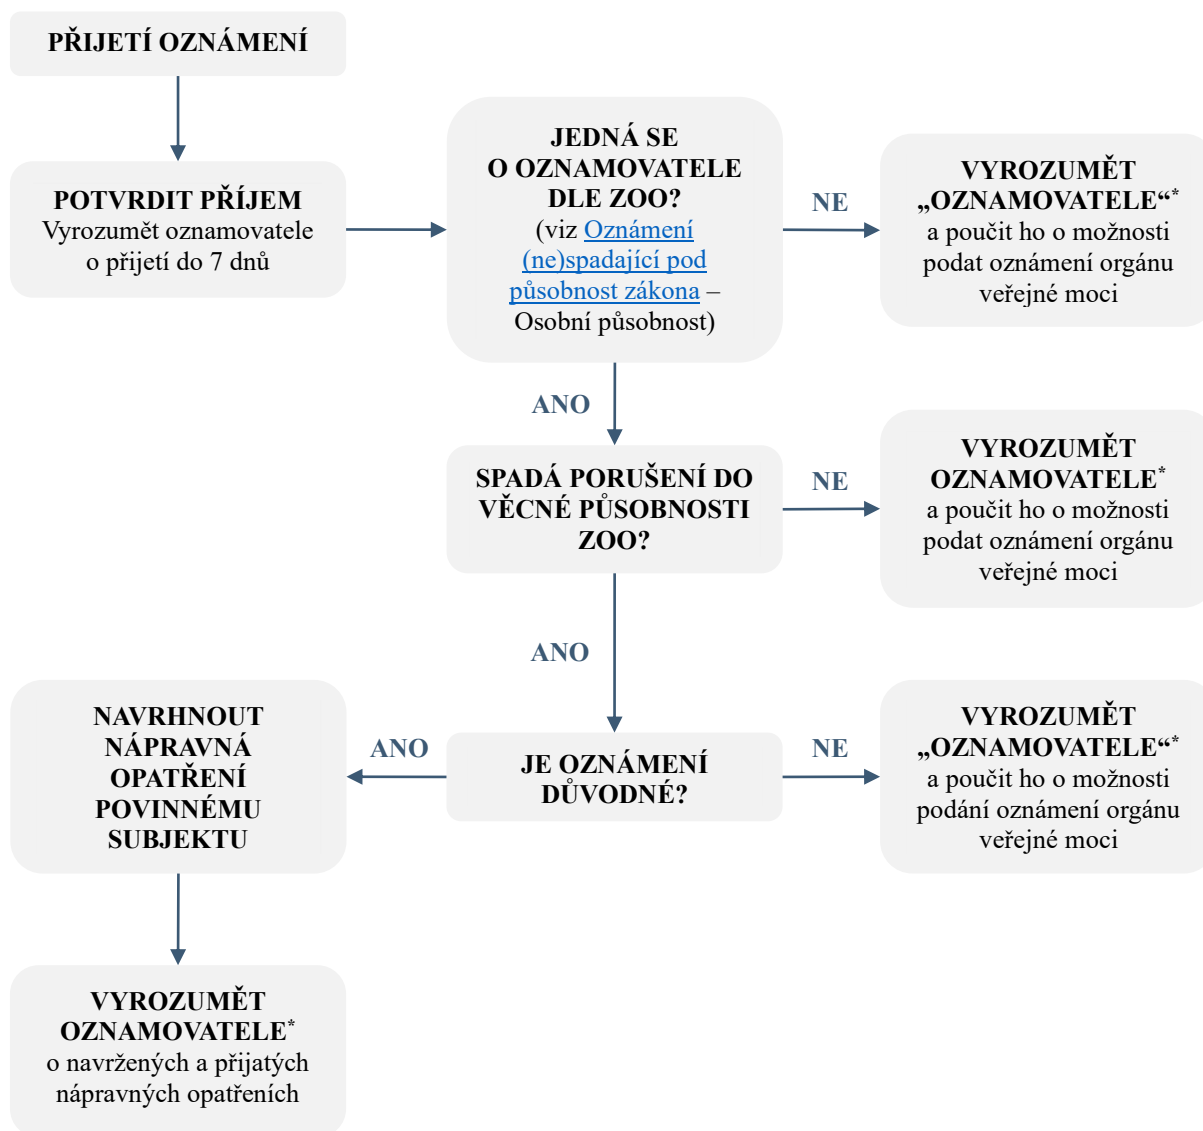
PŘIJETÍ OZNÁMENÍ

POTVRDIT PŘÍJEM
Vyrozumět oznamovatele o přijetí do 7 dnů

JEDNÁ SE O OZNAMOVATELE DLE ZOO?
(viz Oznámení (ne)spadající pod působnost zákona – Osobní působnost)

NE

VYROZUMĚT „OZNAMOVATELE“*
a poučit ho o možnosti podat oznámení orgánu veřejné moci

ANO

SPADÁ PORUŠENÍ DO VĚCNÉ PŮSOBNOSTI ZOO?

NE

VYROZUMĚT OZNAMOVATELE*
a poučit ho o možnosti podat oznámení orgánu veřejné moci

ANO

JE OZNÁMENÍ DŮVODNÉ?

ANO

NAVRHNOUT NÁPRAVNÁ OPATŘENÍ POVINNÉMU SUBJEKTU

NE

VYROZUMĚT „OZNAMOVATELE“*
a poučit ho o možnosti podání oznámení orgánu veřejné moci

VYROZUMĚT OZNAMOVATELE*
o navržených a přijatých nápravných opatřeních